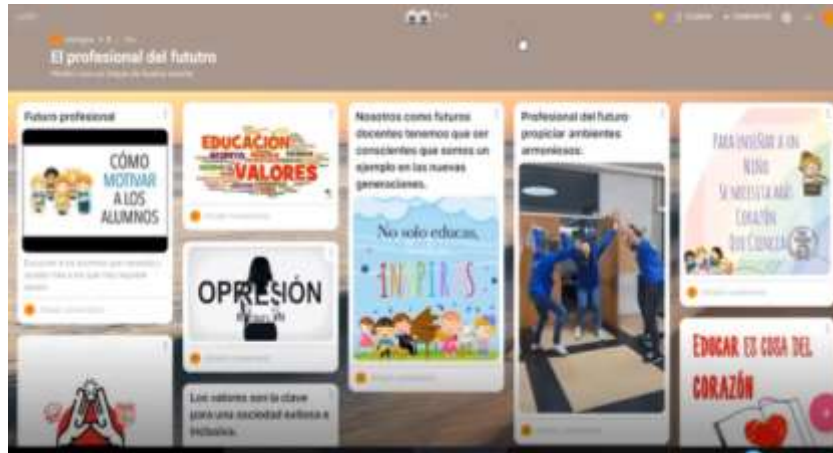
El profesional del fututro

Futuro profesional

CÓMO MOTIVAR A LOS ALUMNOS

EDUCACIÓN VALORES

OPRESIÓN

Los valores son la clave para una sociedad exitosa e inclusiva.

Nosotros como futuros docentes tenemos que ser conscientes que somos un ejemplo en las nuevas generaciones.

No solo educas, INSPIRAS

Profesional del futuro propiciar ambientes armoniosos:

PARA ENSEÑAR A UN NIÑO SE NECESITA MÁS CORAZÓN QUE CIENCIA

EDUCAR ES COSA DEL CORAZÓN